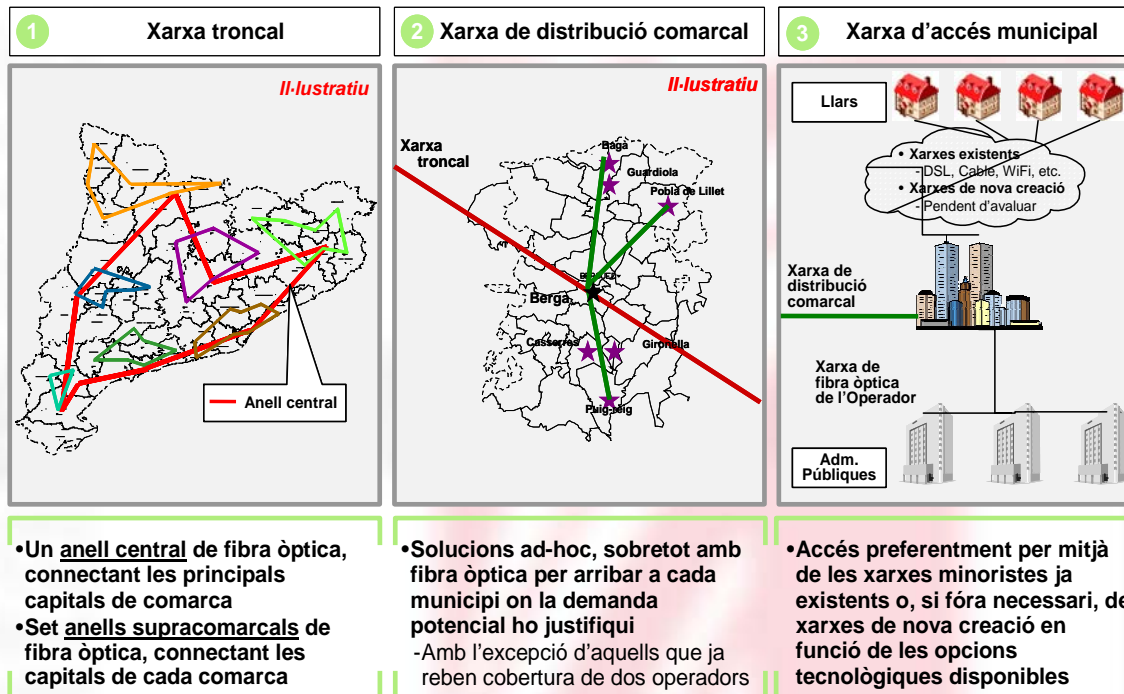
1 Xarxa troncal

2 Xarxa de distribució comarcal

3 Xarxa d'accés municipal

Il·lustratiu

Anell central

Il·lustratiu

Xarxa troncal

Bagà

Guardiola

Pobla de Lillet

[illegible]

Berga

Casserres

Gironella

Puig-reig

Llars

• Xarxes existents
- DSL, Cable, WiFi, etc.
• Xarxes de nova creació
- Pendent d'avaluar

Xarxa de distribució comarcal

Xarxa de fibra òptica de l'Operador

Adm. Públiques

•Un anell central de fibra òptica, connectant les principals capitals de comarca
•Set anells supracomarcals de fibra òptica, connectant les capitals de cada comarca

•Solucions ad-hoc, sobretot amb fibra òptica per arribar a cada municipi on la demanda potencial ho justifiqui
-Amb l'excepció d'aquells que ja reben cobertura de dos operadors

•Accés preferentment per mitjà de les xarxes minoristes ja existents o, si fóra necessari, de xarxes de nova creació en funció de les opcions tecnològiques disponibles